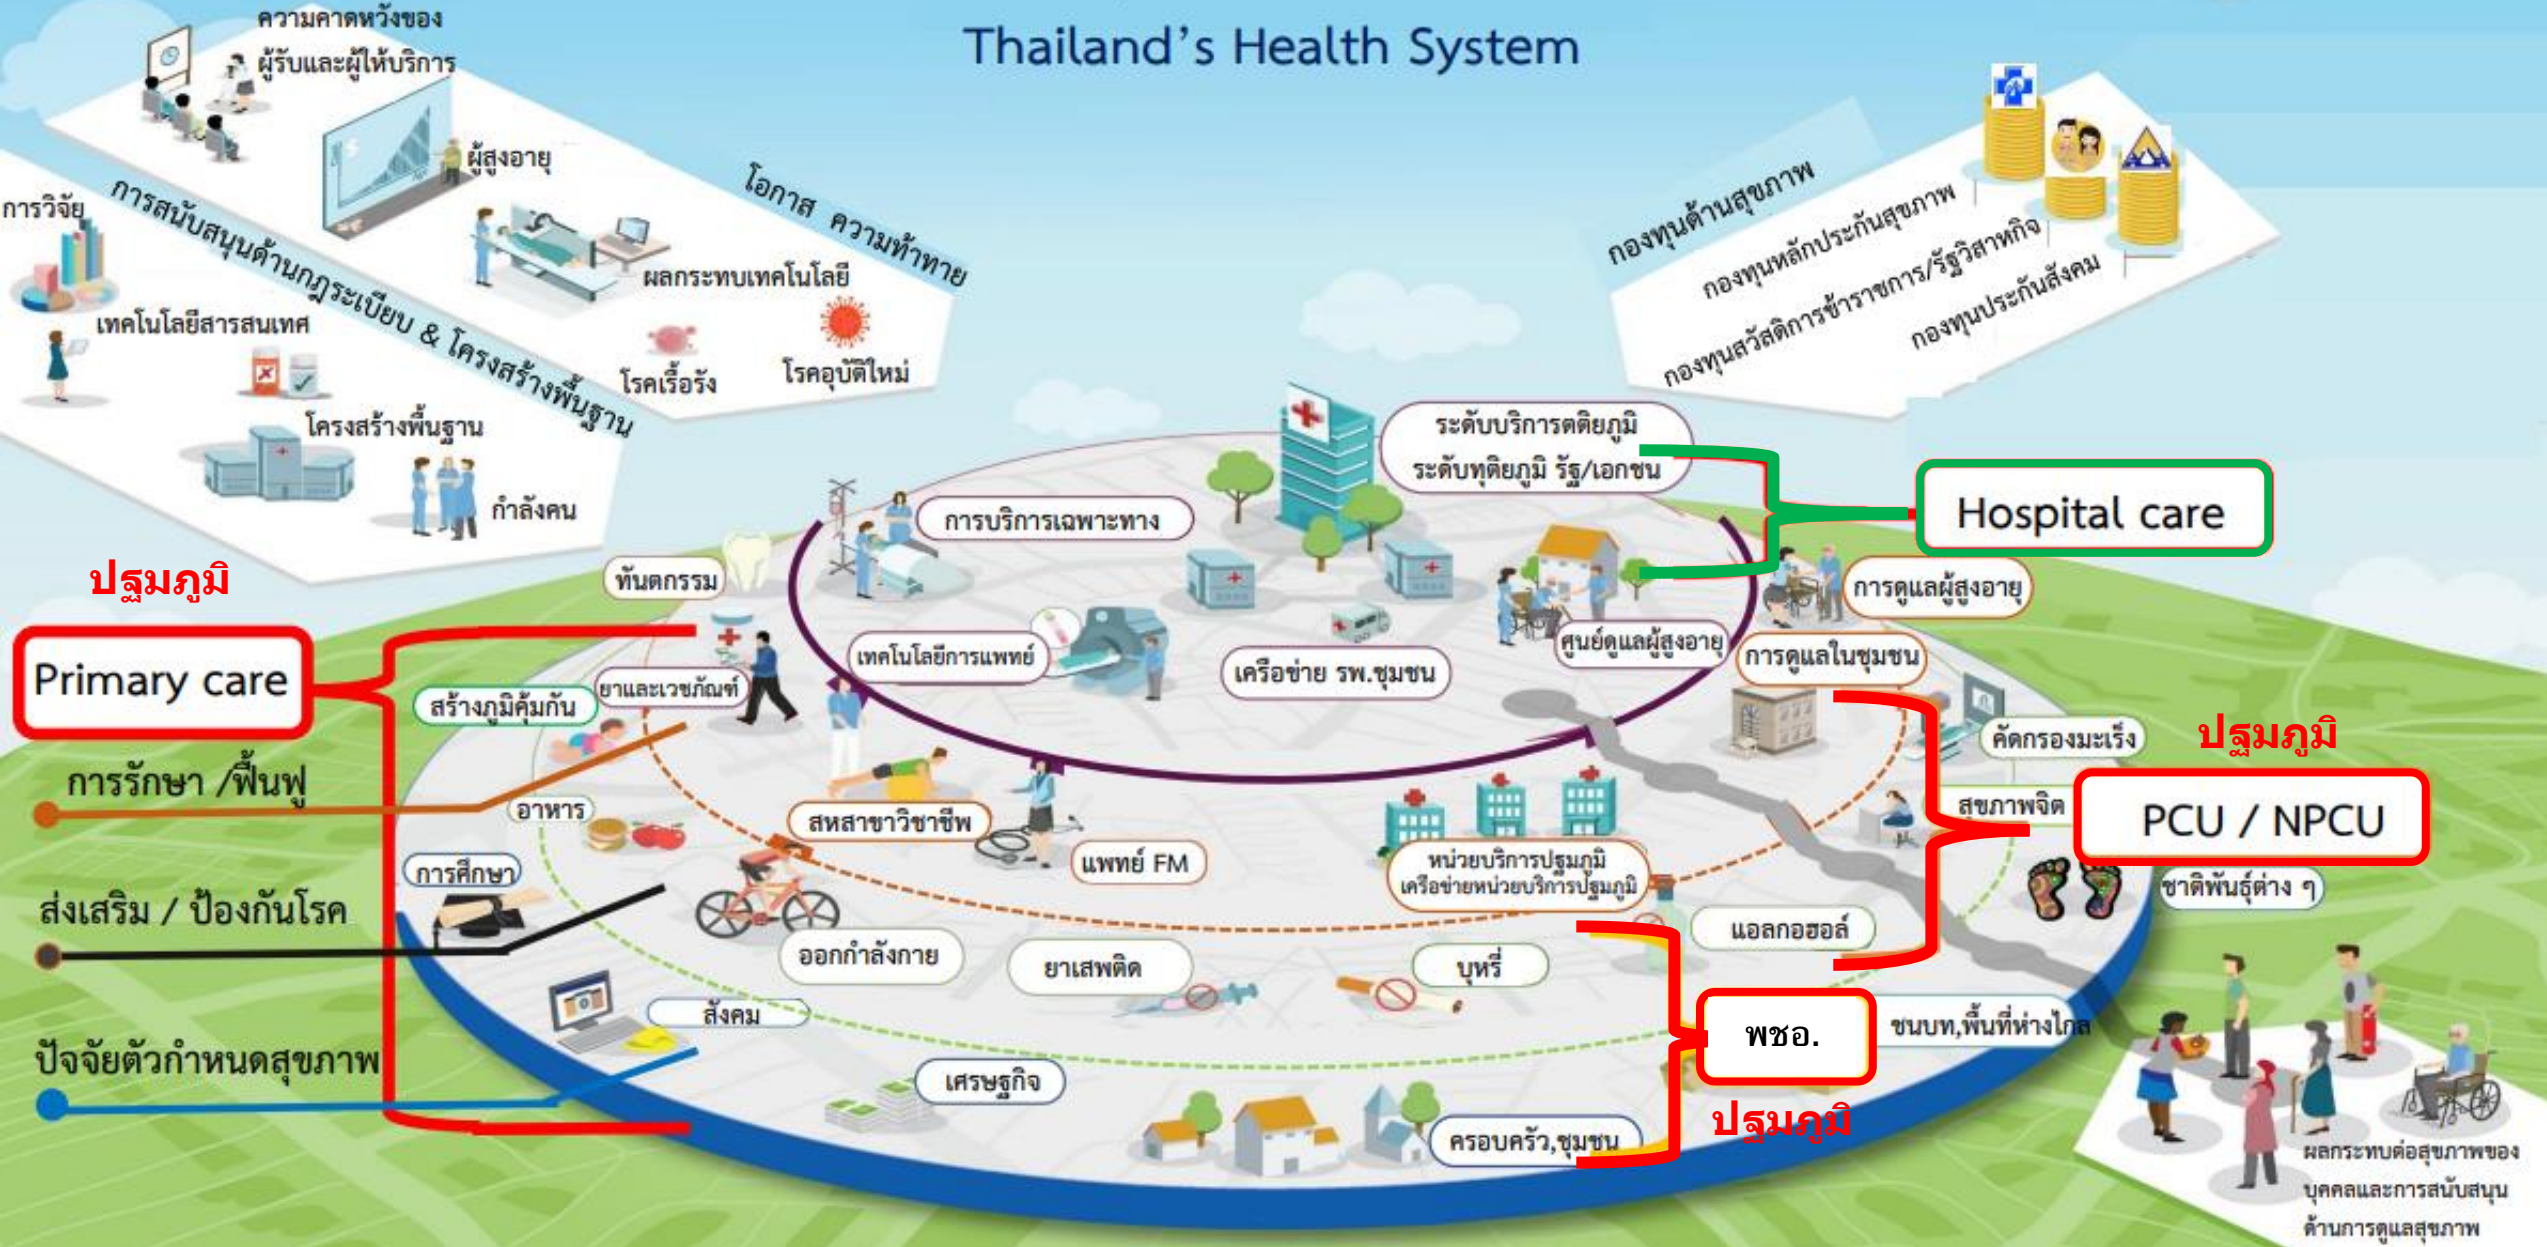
Thailand's Health System

ความคาดหวังของ ผู้รับและผู้ให้บริการ

ผู้สูงอายุ

การวิจัย

การสนับสนุนด้านกฎระเบียบ & โครงสร้างพื้นฐาน

โอกาส ความท้าทาย

ผลกระทบเทคโนโลยี

เทคโนโลยีสารสนเทศ

โรคเรื้อรัง

โรคอุบัติใหม่

โครงสร้างพื้นฐาน

กำลังคน

กองทุนด้านสุขภาพ

กองทุนหลักประกันสุขภาพ

กองทุนสวัสดิการข้าราชการ/รัฐวิสาหกิจ

กองทุนประกันสังคม

ระดับบริการตติยภูมิ
ระดับทุติยภูมิ รัฐ/เอกชน

Hospital care

การบริการเฉพาะทาง

ทันตกรรม

การดูแลผู้สูงอายุ

ศูนย์ดูแลผู้สูงอายุ

การดูแลในชุมชน

เทคโนโลยีการแพทย์

เครือข่าย รพ.ชุมชน

ปฐมภูมิ

Primary care

สร้างภูมิคุ้มกัน

ยาและเวชภัณฑ์

คัดกรองมะเร็ง

ปฐมภูมิ

การรักษา /ฟื้นฟู

อาหาร

สหสาขาวิชาชีพ

สุขภาพจิต

PCU / NPCU

แพทย์ FM

หน่วยบริการปฐมภูมิ
เครือข่ายหน่วยบริการปฐมภูมิ

การศึกษา

ชาติพันธุ์ต่าง ๆ

ส่งเสริม / ป้องกันโรค

แอลกอฮอล์

ออกกำลังกาย

ยาเสพติด

บุหรี่

สังคม

พชอ.

ชนบท,พื้นที่ห่างไกล

ปัจจัยตัวกำหนดสุขภาพ

เศรษฐกิจ

ครอบครัว,ชุมชน

ปฐมภูมิ

ผลกระทบต่อสุขภาพของ บุคคลและการสนับสนุน ด้านการดูแลสุขภาพ